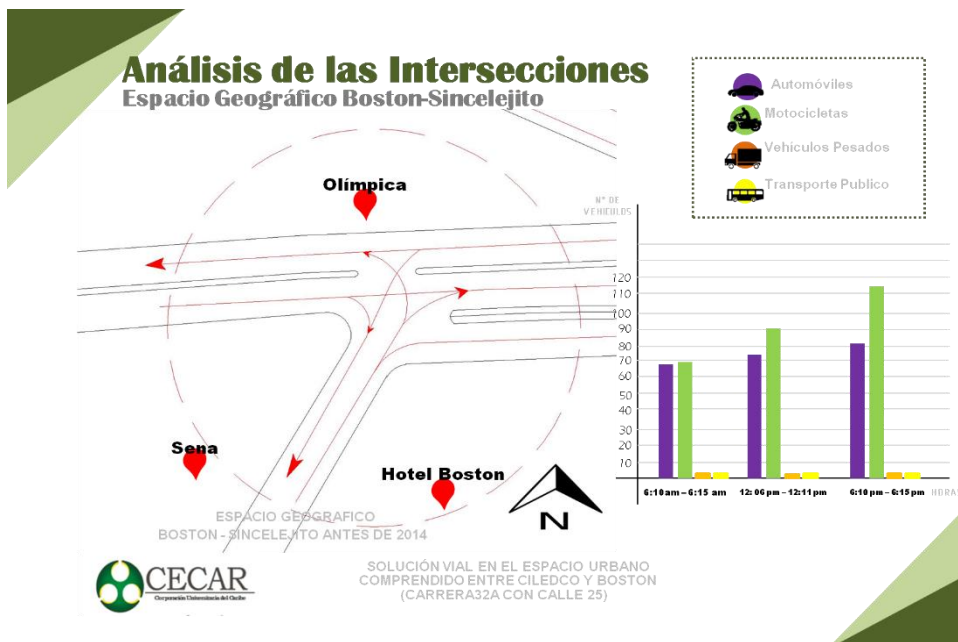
Análisis de las Intersecciones
Espacio Geográfico Boston-Sincelejito

Automóviles
Motocicletas
Vehiculos Pesados
Transporte Publico

Olímpica
Sena
Hotel Boston
N

N° DE VEHICULOS
120
110
100
90
80
70
60
50
40
30
20
10
6:10 am – 6:15 am
12: 06 pm – 12:11 pm
6:10 pm – 6:15 pm
HORA

ESPACIO GEOGRAFICO
BOSTON - SINCELEJITO ANTES DE 2014

CECAR
Corporación Universitaria del Caribe

SOLUCIÓN VIAL EN EL ESPACIO URBANO COMPRENDIDO ENTRE CILEDCO Y BOSTON (CARRERA32A CON CALLE 25)